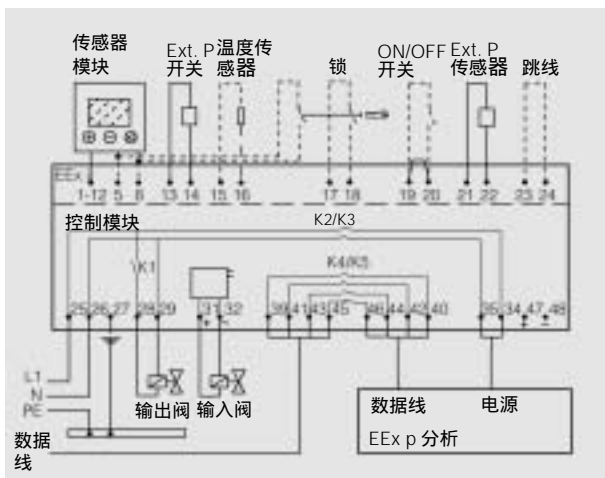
传感器模块

Ext. P 开关

温度传感器

锁

ON/OFF 开关

Ext. P 传感器

跳线

EEx

1-12 5 6 13 14 15 16 17 18 19 20 21 22 23 24

控制模块

K2/K3

K1

K4/K5

25 26 27 28 29 31 32 36 41 43 45 46 44 42 40 35 34 47 48

L1

N

PE

输出阀

输入阀

数据线

电源

数据线

EEx p 分析